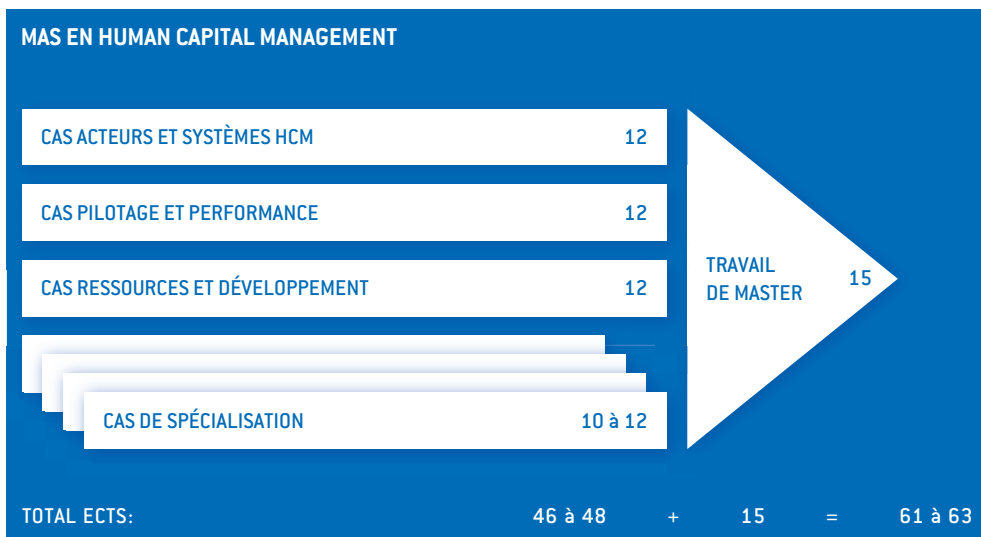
MAS EN HUMAN CAPITAL MANAGEMENT

CAS ACTEURS ET SYSTÈMES HCM 12

CAS PILOTAGE ET PERFORMANCE 12

CAS RESSOURCES ET DÉVELOPPEMENT 12

CAS DE SPÉCIALISATION 10 à 12

TRAVAIL DE MASTER 15

TOTAL ECTS: 46 à 48 + 15 = 61 à 63